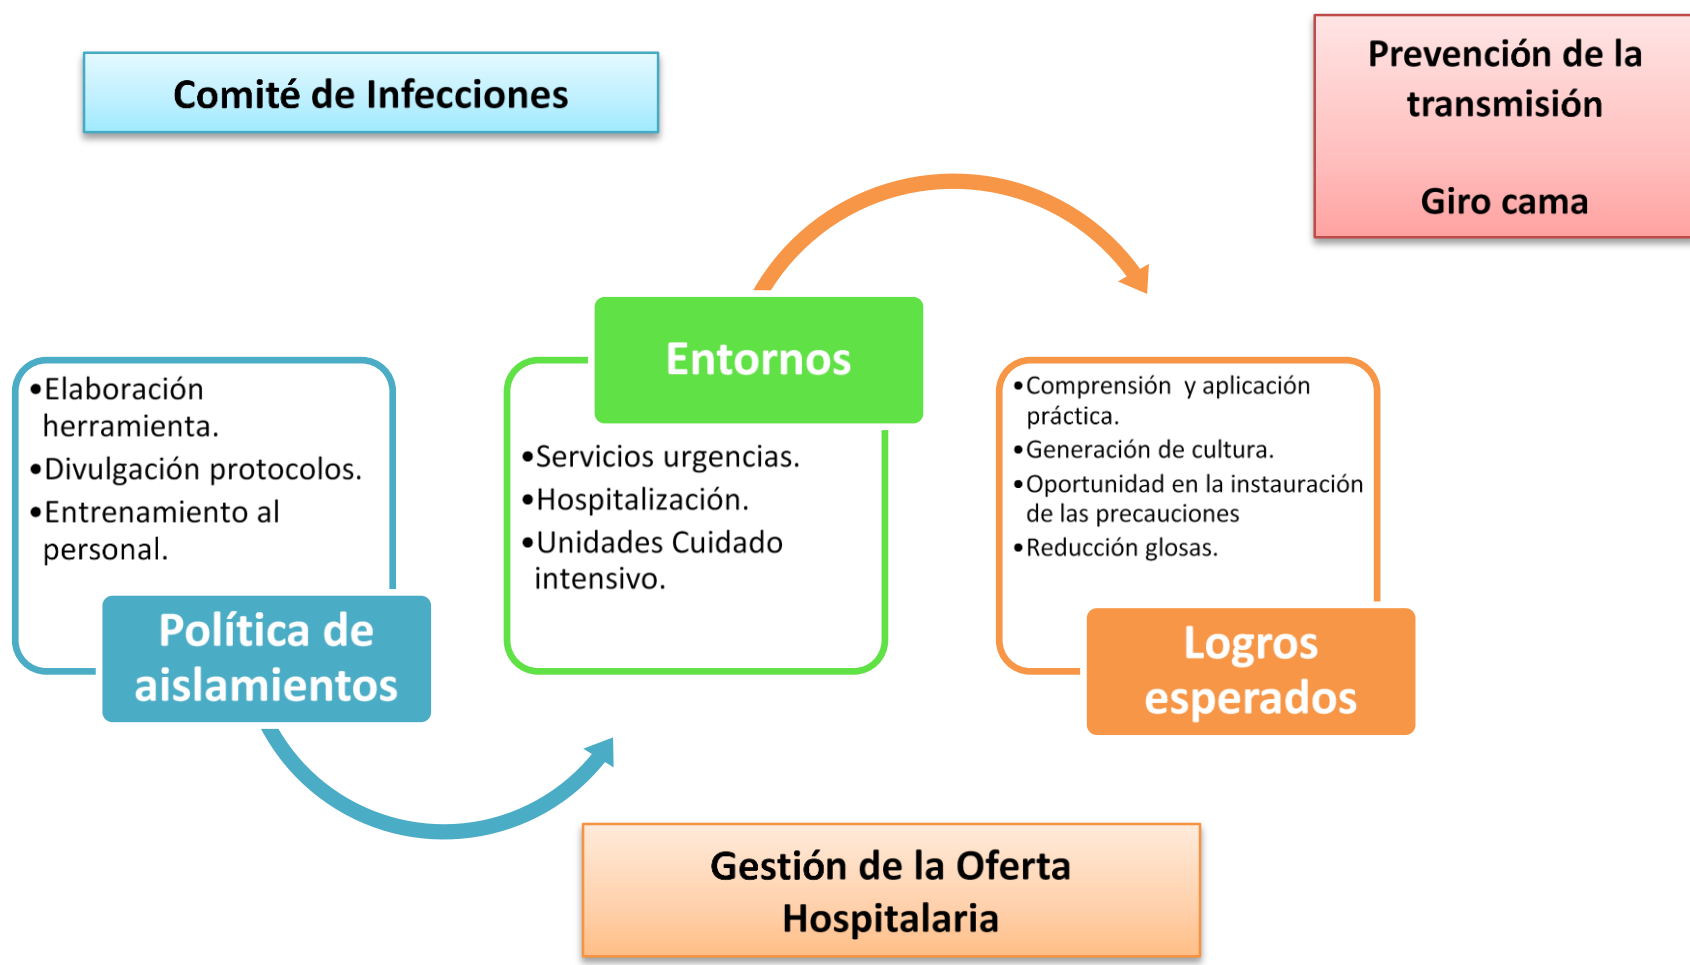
Comité de Infecciones

Prevención de la transmisión

Giro cama

•Elaboración herramienta.
•Divulgación protocolos.
•Entrenamiento al personal.

Política de aislamientos

Entornos

•Servicios urgencias.
•Hospitalización.
•Unidades Cuidado intensivo.

•Comprensión y aplicación práctica.
•Generación de cultura.
•Oportunidad en la instauración de las precauciones
•Reducción glosas.

Logros esperados

Gestión de la Oferta Hospitalaria